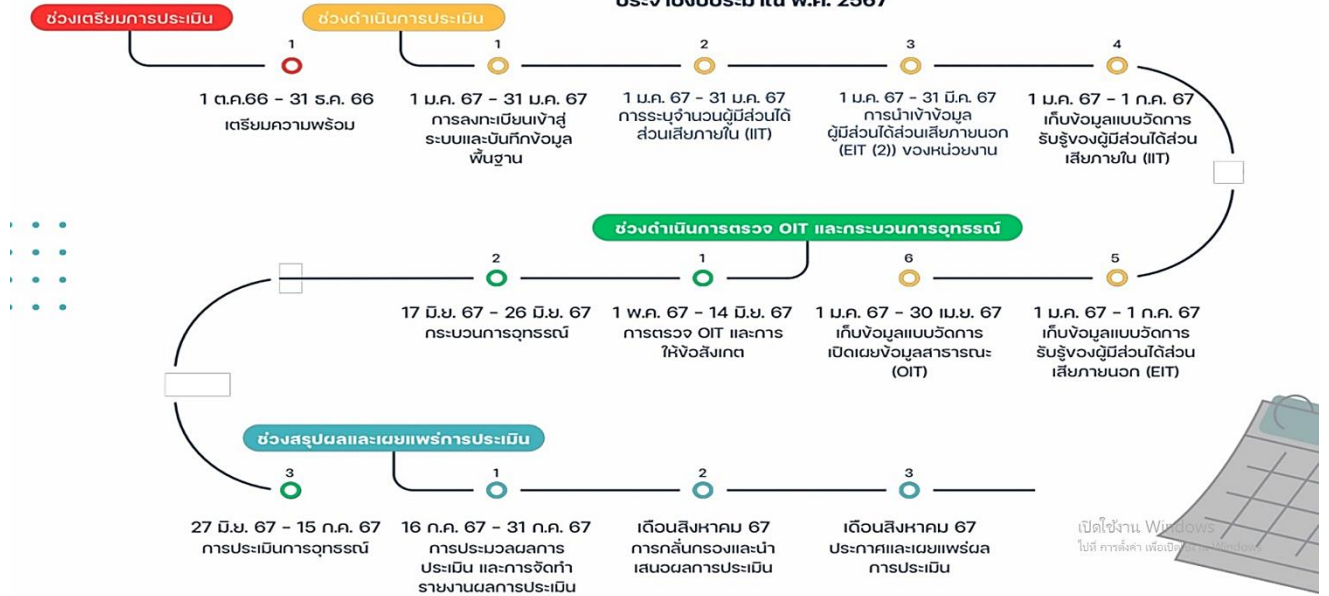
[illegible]

ช่วงเตรียมการประเมิน

ช่วงดำเนินการประเมิน

1
1 ต.ค.66 - 31 ธ.ค. 66
เตรียมความพร้อม

1
1 ม.ค. 67 - 31 ม.ค. 67
การลงทะเบียนเข้าสู่ระบบและบันทึกข้อมูลพื้นฐาน

2
1 ม.ค. 67 - 31 ม.ค. 67
การระบุจำนวนผู้มีส่วนได้ส่วนเสียภายใน (IIT)

3
1 ม.ค. 67 - 31 มี.ค. 67
การนำเข้าข้อมูลผู้มีส่วนได้ส่วนเสียภายนอก (EIT (2)) ของหน่วยงาน

4
1 ม.ค. 67 - 1 ก.ค. 67
เก็บข้อมูลแบบวัดการรับรู้ของผู้มีส่วนได้ส่วนเสียภายใน (IIT)

ช่วงดำเนินการตรวจ OIT และกระบวนการอุทธรณ์

5
1 ม.ค. 67 - 1 ก.ค. 67
เก็บข้อมูลแบบวัดการรับรู้ของผู้มีส่วนได้ส่วนเสียภายนอก (EIT)

6
1 ม.ค. 67 - 30 เม.ย. 67
เก็บข้อมูลแบบวัดการเปิดเผยข้อมูลสาธารณะ (OIT)

1
1 พ.ค. 67 - 14 มิ.ย. 67
การตรวจ OIT และการให้ข้อสังเกต

2
17 มิ.ย. 67 - 26 มิ.ย. 67
กระบวนการอุทธรณ์

ช่วงสรุปผลและเผยแพร่การประเมิน

3
27 มิ.ย. 67 - 15 ก.ค. 67
การประเมินการอุทธรณ์

1
16 ก.ค. 67 - 31 ก.ค. 67
การประมวลผลการประเมิน และการจัดทำรายงานผลการประเมิน

2
เดือนสิงหาคม 67
การกลั่นกรองและนำเสนอผลการประเมิน

3
เดือนสิงหาคม 67
ประกาศและเผยแพร่ผลการประเมิน

เปิดใช้งาน Windows
ไปที่ การตั้งค่า เพื่อเปิดใช้งาน Windows